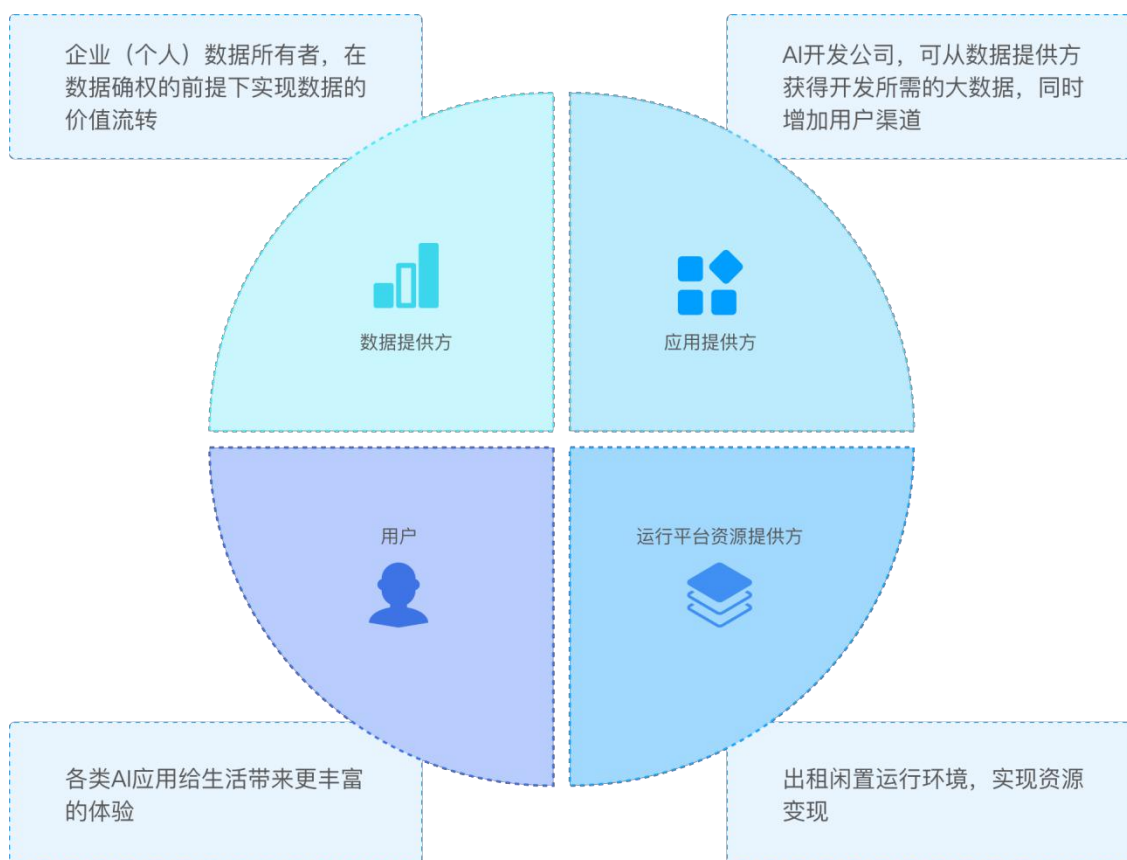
企业（个人）数据所有者，在数据确权的前提下实现数据的价值流转

AI开发公司，可从数据提供方获得开发所需的大数据，同时增加用户渠道

数据提供方

应用提供方

用户

运行平台资源提供方

各类AI应用给生活带来更丰富的体验

出租闲置运行环境，实现资源变现